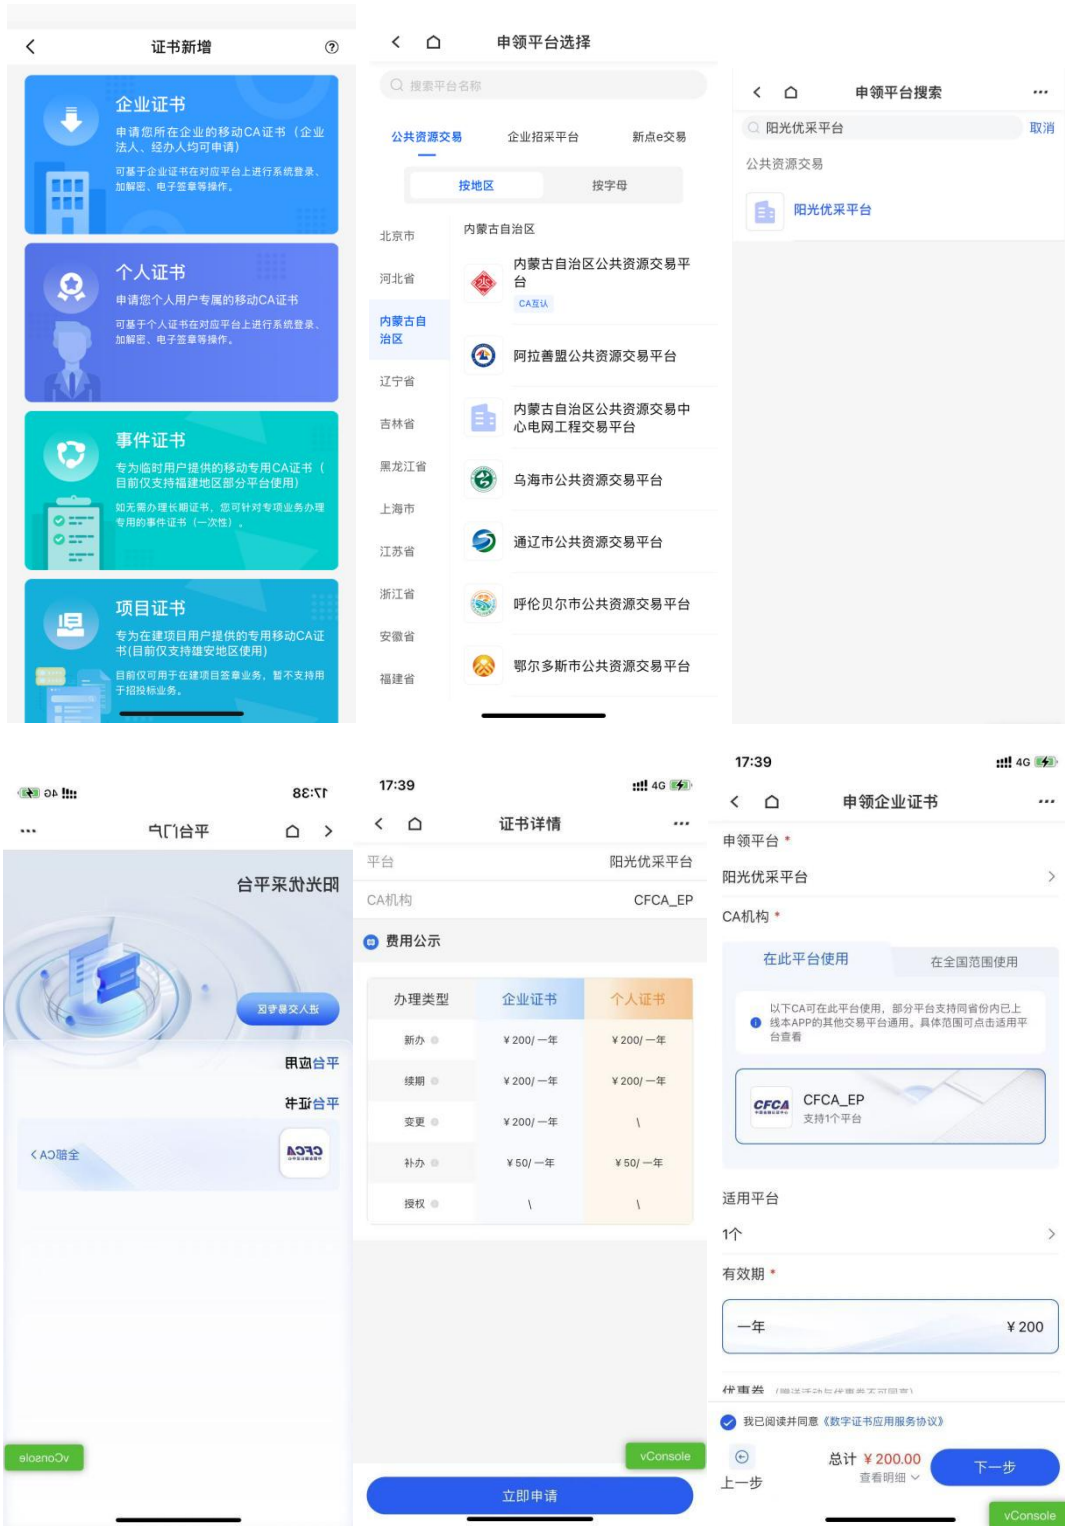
证书新增

企业证书
申请您所在企业的移动CA证书（企业法人、经办人均可申请）
可基于企业证书在对应平台上进行系统登录、加解密、电子签章等操作。

个人证书
申请您个人用户专属的移动CA证书
可基于个人证书在对应平台上进行系统登录、加解密、电子签章等操作。

事件证书
专为临时用户提供的移动专用CA证书（目前仅支持福建地区部分平台使用）
如无需办理长期证书，您可针对专项业务办理专用的事件证书（一次性）。

项目证书
专为在建项目用户提供的专用移动CA证书(目前仅支持雄安地区使用)
目前仅可用于在建项目签章业务，暂不支持用于招投标业务。

申领平台选择
搜索平台名称
公共资源交易
企业招采平台
新点e交易
按地区
按字母
北京市
河北省
内蒙古自治区
辽宁省
吉林省
黑龙江省
上海市
江苏省
浙江省
安徽省
福建省
内蒙古自治区
内蒙古自治区公共资源交易平台
CA互认
阿拉善盟公共资源交易平台
内蒙古自治区公共资源交易中心电网工程交易平台
乌海市公共资源交易平台
通辽市公共资源交易平台
呼伦贝尔市公共资源交易平台
鄂尔多斯市公共资源交易平台

申领平台搜索
阳光优采平台
取消
公共资源交易
阳光优采平台

17:38
平台门户
阳光优采平台
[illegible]
平台应用
平台证书
全部CA
CFCA
vConsole

17:39
4G
证书详情
平台
阳光优采平台
CA机构
CFCA_EP
费用公示

| 办理类型 | 企业证书 | 个人证书 |
|---|---|---|
| 新办 | ￥200/一年 | ￥200/一年 |
| 续期 | ￥200/一年 | ￥200/一年 |
| 变更 | ￥200/一年 | \ |
| 补办 | ￥50/一年 | ￥50/一年 |
| 授权 | \ | \ |

vConsole
立即申请

17:39
4G
申领企业证书
申领平台 *
阳光优采平台
CA机构 *
在此平台使用
在全国范围使用
以下CA可在此平台使用，部分平台支持同省份内已上线本APP的其他交易平台通用。具体范围可点击适用平台查看
CFCA
CFCA_EP
支持1个平台
适用平台
1个
有效期 *
一年
￥200
优惠券 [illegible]
我已阅读并同意《数字证书应用服务协议》
上一步
总计 ￥200.00
查看明细
下一步
vConsole